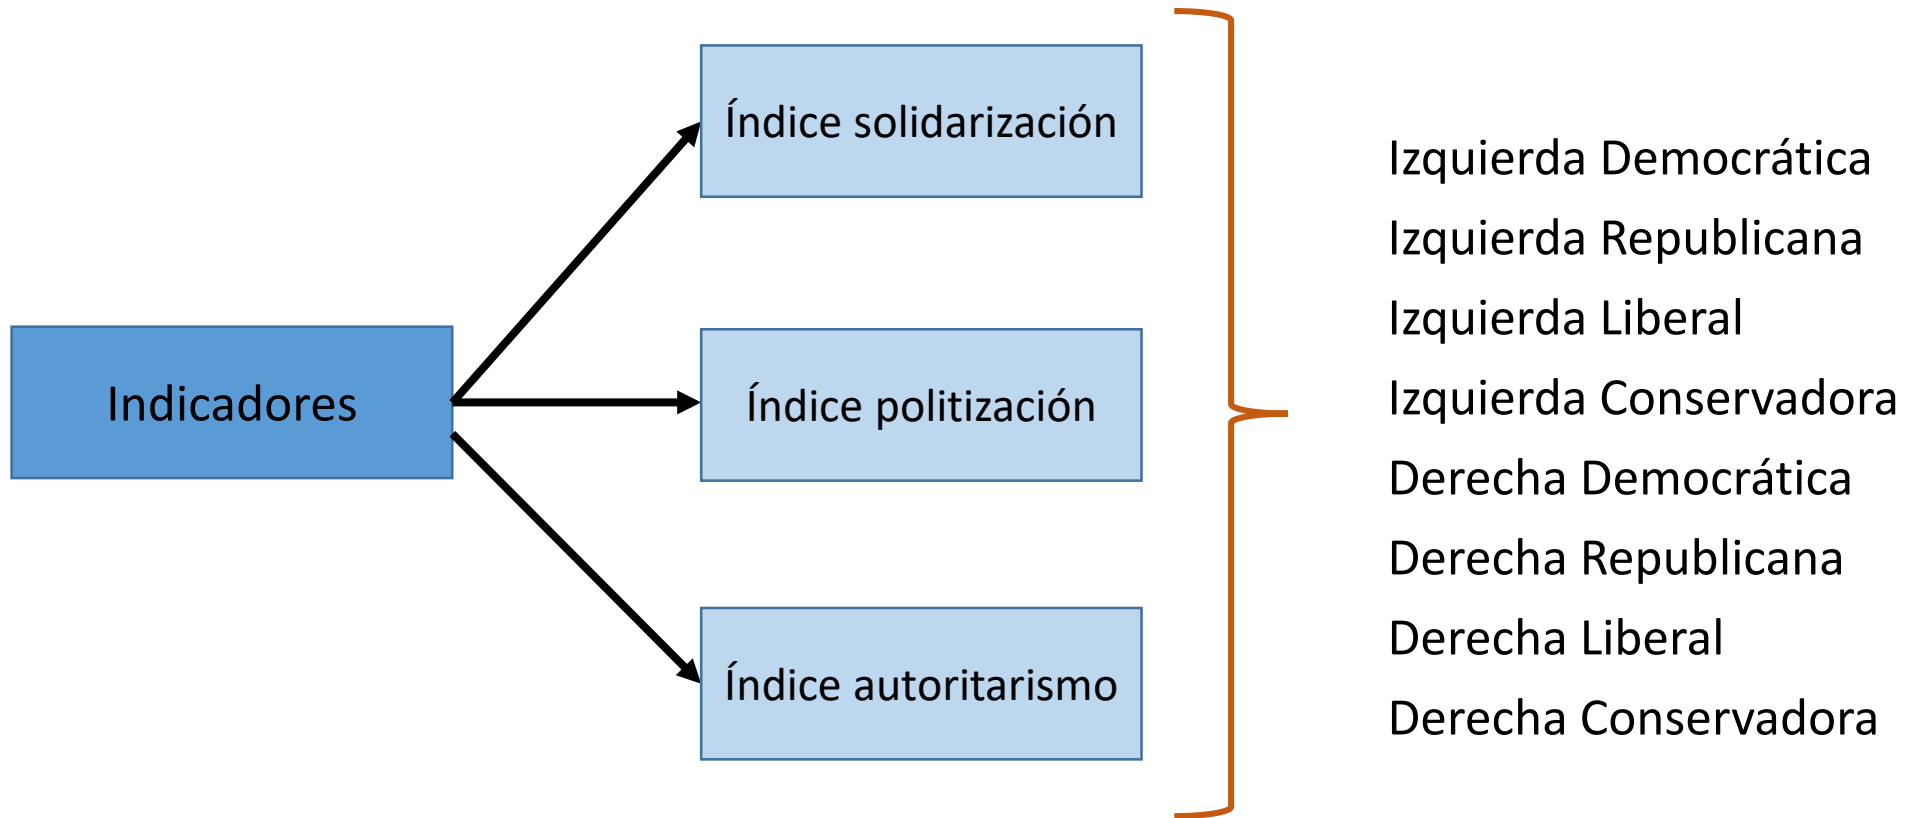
Indicadores

Índice solidarización

Índice politización

Índice autoritarismo

Izquierda Democrática
Izquierda Republicana
Izquierda Liberal
Izquierda Conservadora
Derecha Democrática
Derecha Republicana
Derecha Liberal
Derecha Conservadora